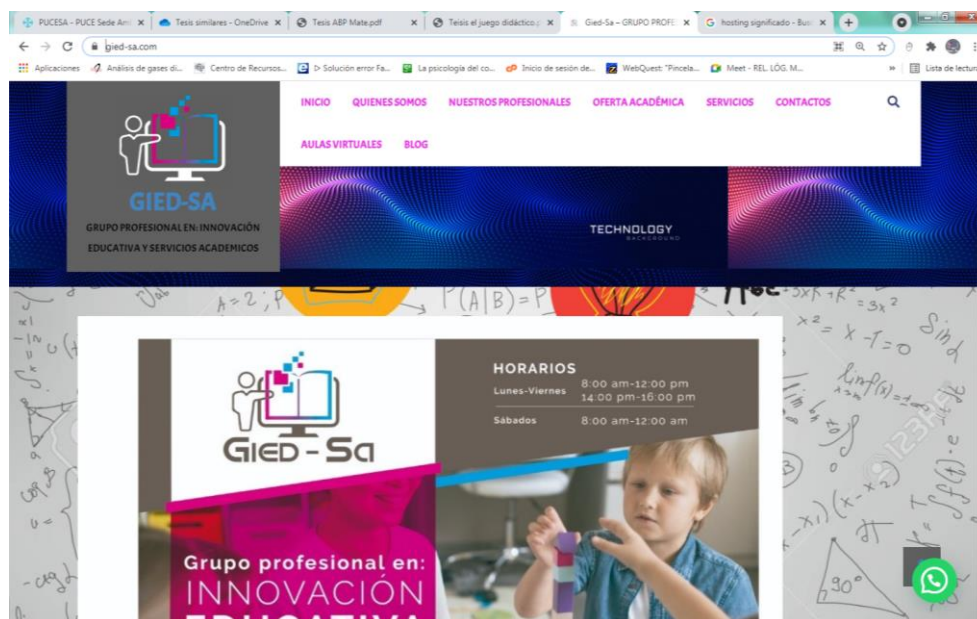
PUCESA - PUCE Sede Am ×
Tesis similares - OneDrive ×
Tesis ABP Mate.pdf ×
Tesis el juego didáctico ×
Gied-Sa – GRUPO PROFE ×
hosting significado - Bus ×

gied-sa.com

Aplicaciones
Análisis de gases di...
Centro de Recursos...
▷ Solución error Fa...
La psicología del co...
Inicio de sesión de...
WebQuest: "Pincela...
Meet - REL. LÓG. M...
Lista de lectura

INICIO
QUIENES SOMOS
NUESTROS PROFESIONALES
OFERTA ACADÉMICA
SERVICIOS
CONTACTOS
AULAS VIRTUALES
BLOG

GIED-SA
GRUPO PROFESIONAL EN: INNOVACIÓN EDUCATIVA Y SERVICIOS ACADEMICOS

TECHNOLOGY
BACKGROUND

$A=2$; $P(A|B)=P$ $x^2=x-1=0$ $\sin\alpha$ $90°$

HORARIOS
Lunes-Viernes 8:00 am-12:00 pm
14:00 pm-16:00 pm
Sábados 8:00 am-12:00 am

GIED - SA

Grupo profesional en:
INNOVACIÓN
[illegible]